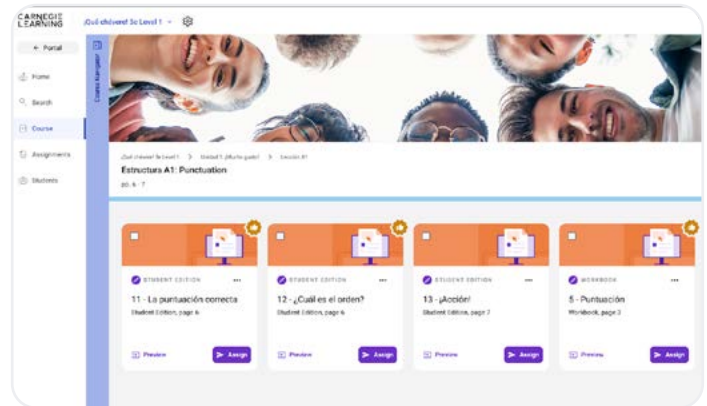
CARNEGIE LEARNING

¡Qué chévere! 5c Level 1

← Portal

Home

Search

Course

Assignments

Students

Course Navigator

¡Qué chévere! 5c Level 1 > Unidad 1 ¡Mucho gusto! > Lección A1

Estructura A1: Punctuation

pp. 6 - 7

STUDENT EDITION

11 - La puntuación correcta

Student Edition, page 6

Preview

Assign

STUDENT EDITION

12 - ¿Cuál es el orden?

Student Edition, page 6

Preview

Assign

STUDENT EDITION

13 - ¡Acción!

Student Edition, page 7

Preview

Assign

WORKBOOK

5 - Puntuación

Workbook, page 3

Preview

Assign